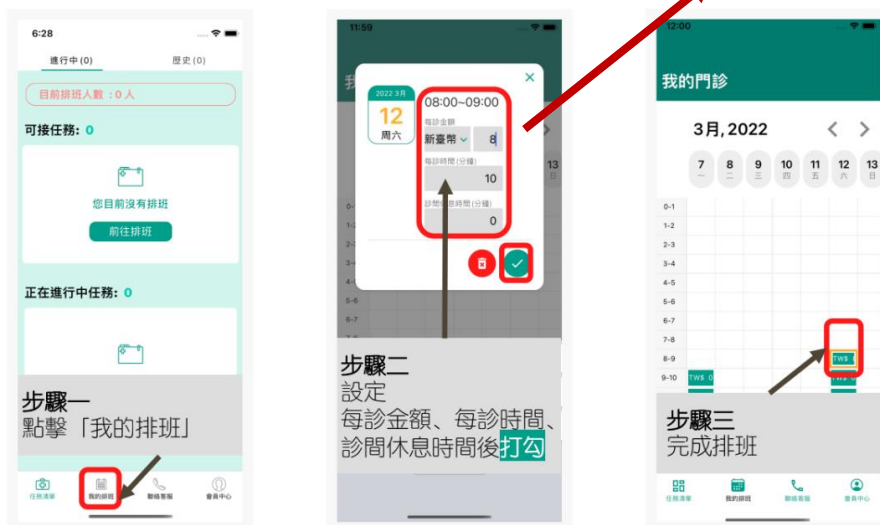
6:28

進行中(0)

歷史(0)

目前排班人數：0 人

可接任務: 0

您目前沒有排班

前往排班

正在進行中任務: 0

步驟一
點擊「我的排班」

任務清單

我的排班

聯絡客服

會員中心

11:59

2022 3月

12

周六

08:00~09:00

每診金額

新臺幣

8

每診時間(分鐘)

10

診間休息時間(分鐘)

0

13

步驟二
設定
每診金額、每診時間、診間休息時間後打勾

12:00

我的門診

3月, 2022

| 7 | 8 | 9 | 10 | 11 | 12 | 13 |
|---|---|---|---|---|---|---|
| 一 | 二 | 三 | 四 | 五 | 六 | 日 |

0-1
1-2
2-3
3-4
4-5
5-6
6-7
7-8
8-9
9-10

TW$ 0

TW$

步驟三
完成排班

任務清單

我的排班

聯絡客服

會員中心